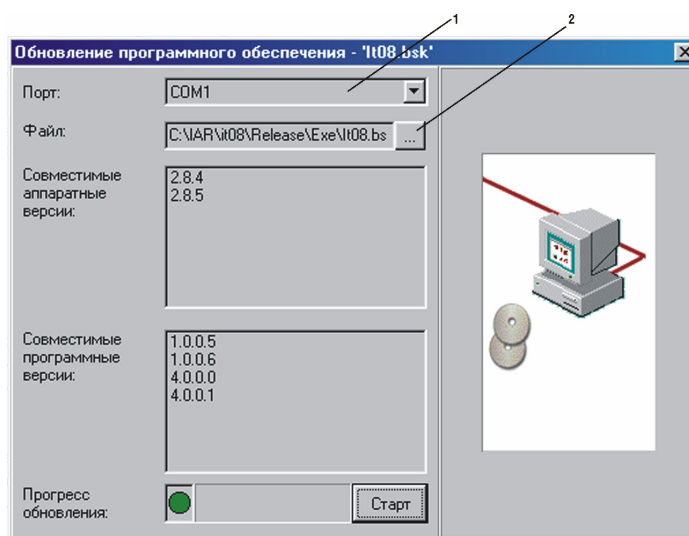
1
2

Обновление программного обеспечения - 'It08.bsk'

Порт:
COM1

Файл:
C:\IAR\it08\Release\Exe\It08.bs
...

Совместимые аппаратные версии:
2.8.4
2.8.5

Совместимые программные версии:
1.0.0.5
1.0.0.6
4.0.0.0
4.0.0.1

Прогресс обновления:
Старт